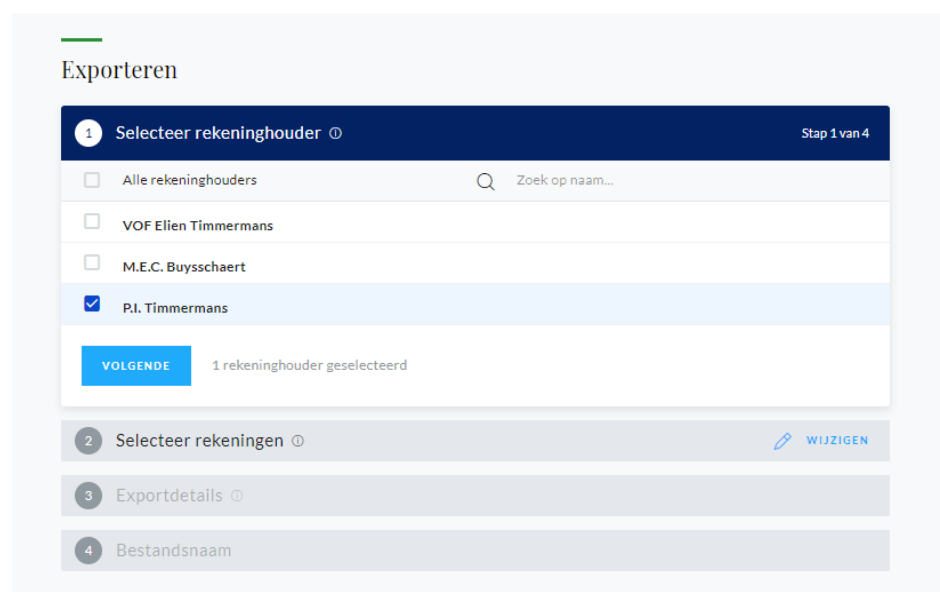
Exporteren

1 Selecteer rekeninghouder ⓘ

Stap 1 van 4

Alle rekeninghouders

Zoek op naam...

VOF Elien Timmermans

M.E.C. Buysschaert

P.I. Timmermans

VOLGENDE

1 rekeninghouder geselecteerd

2 Selecteer rekeningen ⓘ

WIJZIGEN

3 Exportdetails ⓘ

4 Bestandsnaam